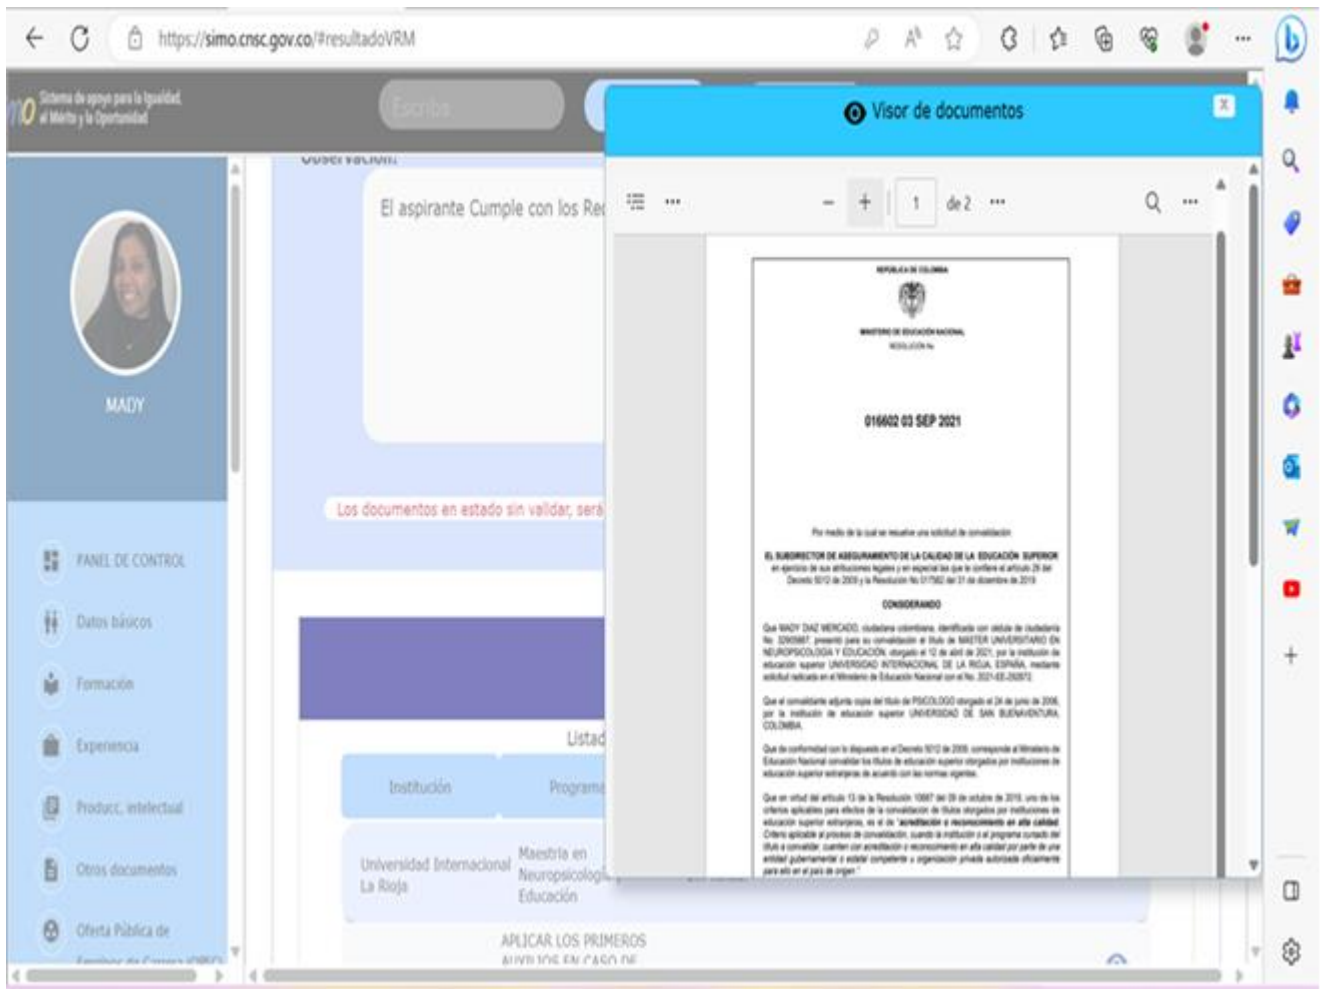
https://simo.cnsc.gov.co/#resultadoVRM

Sistema de apoyo para la Igualdad, el Mérito y la Oportunidad

Escriba

MADY

PANEL DE CONTROL
Datos básicos
Formación
Experiencia
Produc. intelectual
Otros documentos
Oferta Pública de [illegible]

Observación:
El aspirante Cumple con los Re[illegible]

Los documentos en estado sin validar, será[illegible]

Listad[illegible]

| Institución | Program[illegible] |
|---|---|
| Universidad Internacional La Rioja | Maestría en Neuropsicología Educación |

APLICAR LOS PRIMEROS AUXILIOS EN CASO DE

Visor de documentos

1 de 2

REPÚBLICA DE COLOMBIA

MINISTERIO DE EDUCACIÓN NACIONAL
RESOLUCIÓN No.

016602 03 SEP 2021

Por medio de la cual se resuelve una solicitud de convalidación

EL SUBDIRECTOR DE ASEGURAMIENTO DE LA CALIDAD DE LA EDUCACIÓN SUPERIOR
en ejercicio de sus atribuciones legales y en especial las que le confiere el artículo 29 del Decreto 5012 de 2009 y la Resolución No 017582 del 31 de diciembre de 2019

CONSIDERANDO

Que MADY DIAZ MERCADO, ciudadana colombiana, identificada con cédula de ciudadanía No. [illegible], presentó para su convalidación el título de MÁSTER UNIVERSITARIO EN NEUROPSICOLOGÍA Y EDUCACIÓN, otorgado el 12 de abril de 2021, por la institución de educación superior UNIVERSIDAD INTERNACIONAL DE LA RIOJA, ESPAÑA, mediante solicitud radicada en el Ministerio de Educación Nacional con el No. 2021-EE-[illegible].

Que el convalidante adjunta copia del título de PSICÓLOGO otorgado el 24 de junio de 2006, por la institución de educación superior UNIVERSIDAD DE SAN BUENAVENTURA, COLOMBIA.

Que de conformidad con lo dispuesto en el Decreto 5012 de 2009, corresponde al Ministerio de Educación Nacional convalidar los títulos de educación superior otorgados por instituciones de educación superior extranjeras de acuerdo con las normas vigentes.

Que en virtud del artículo 13 de la Resolución 10687 del 09 de octubre de 2019, uno de los criterios aplicables para efectos de la convalidación de títulos otorgados por instituciones de educación superior extranjeras, es el de "acreditación o reconocimiento en alta calidad. Criterio aplicable al proceso de convalidación, cuando la institución o el programa cursado del título a convalidar, cuenten con acreditación o reconocimiento en alta calidad por parte de una entidad gubernamental o estatal competente u organización privada autorizada oficialmente para ello en el país de origen."